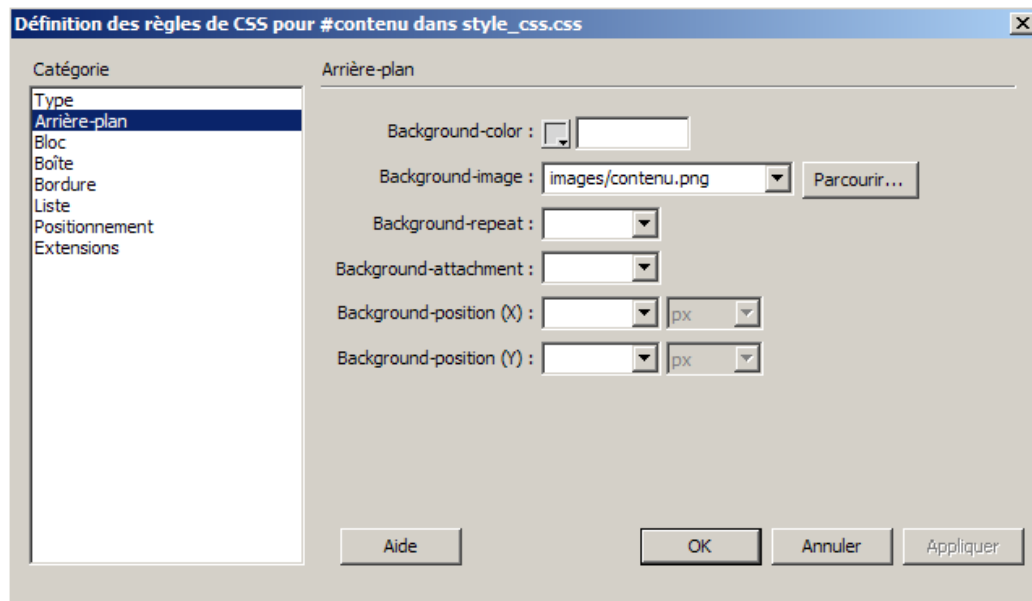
Définition des règles de CSS pour #contenu dans style_css.css

Catégorie
Type
Arrière-plan
Bloc
Boîte
Bordure
Liste
Positionnement
Extensions

Arrière-plan

Background-color :

Background-image : images/contenu.png Parcourir...

Background-repeat :

Background-attachment :

Background-position (X) : px

Background-position (Y) : px

Aide OK Annuler Appliquer